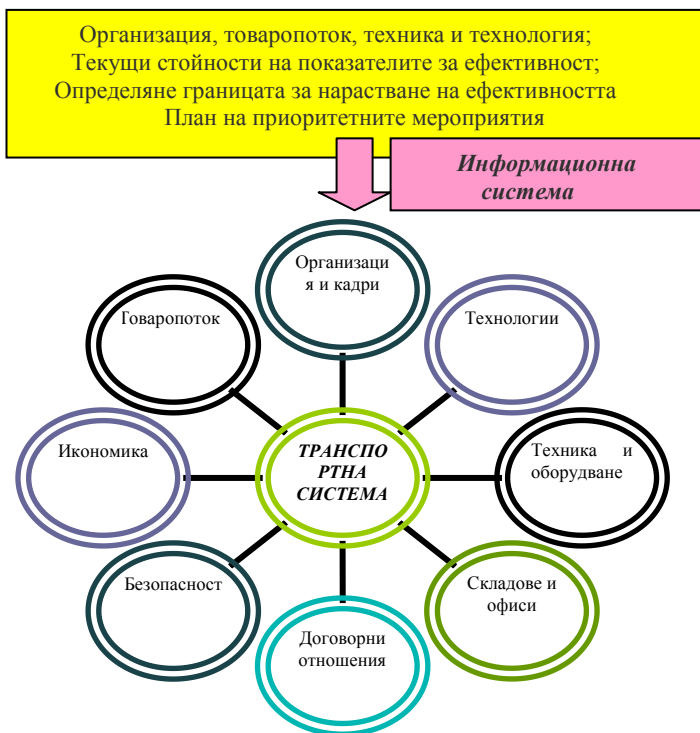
Организация, товаропоток, техника и технология;
Текущи стойности на показателите за ефективност;
Определяне границата за нарастване на ефективността
План на приоритетните мероприятия

Информационна система

Организация и кадри

Товаропоток

Технологии

ТРАНСПОРТНА СИСТЕМА

Икономика

Техника и оборудване

Безопасност

Складове и офиси

Договорни отношения